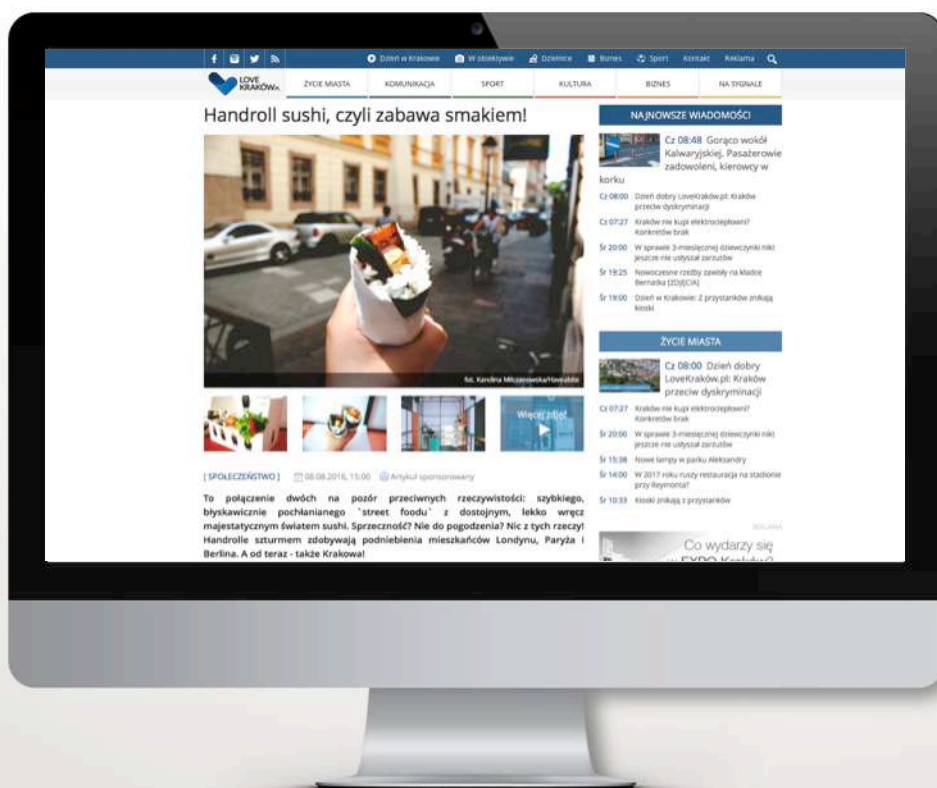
Dzień w Krakowie W obiektywie Dzielnice Biznes Sport Kontakt Reklama

LOVE KRAKÓW.pl

ŻYCIE MIASTA KOMUNIKACJA SPORT KULTURA BIZNES NA SYGNALE

Handroll sushi, czyli zabawa smakiem!

fot. Karolina Mikołajewska/LoveKraków

Więcej zdjęć

[ SPOŁECZEŃSTWO ] 08.08.2016, 15:00 Artykuł sponsorowany

To połączenie dwóch na pozór przeciwnych rzeczywistości: szybkiego, błyskawicznie pochłanianego `street foodu` z dostojnym, lekko wręcz majestatycznym światem sushi. Sprzeczność? Nie do pogodzenia? Nic z tych rzeczy! Handrolle szturmem zdobywają podniebienia mieszkańców Londynu, Paryża i Berlina. A od teraz - także Krakowa!

NAJNOWSZE WIADOMOŚCI

Cz 08:48 Gorąco wokół Kalwaryjskiej. Pasażerowie zadowoleni, kierowcy w korku

Cz 08:00 Dzień dobry LoveKraków.pl: Kraków przeciw dyskryminacji

Cz 07:27 Kraków nie kupi elektrociepłowni? Konkretów brak

Śr 20:00 W sprawie 3-miesięcznej dziewczynki nikt jeszcze nie usłyszał zarzutów

Śr 19:25 Nowoczesne rzeźby zawisły na kładce Bernatka [ZDJĘCIA]

Śr 19:00 Dzień w Krakowie: Z przystanków znikają kioski

ŻYCIE MIASTA

Cz 08:00 Dzień dobry LoveKraków.pl: Kraków przeciw dyskryminacji

Cz 07:27 Kraków nie kupi elektrociepłowni? Konkretów brak

Śr 20:00 W sprawie 3-miesięcznej dziewczynki nikt jeszcze nie usłyszał zarzutów

Śr 15:38 Nowe lampy w parku Aleksandry

Śr 14:00 W 2017 roku ruszy restauracja na stadionie przy Reymonta?

Śr 10:33 Kioski znikają z przystanków

REKLAMA

Co wydarzy się w EXPO Kraków?